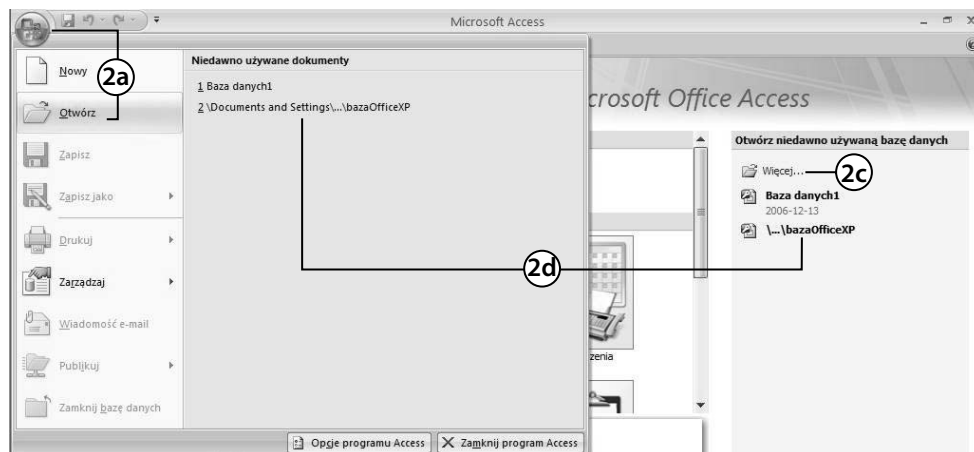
Microsoft Access

Nowy
2a
Otwórz
Zapisz
Zapisz jako
Drukuj
Zarządzaj
Wiadomość e-mail
Publikuj
Zamknij bazę danych

Niedawno używane dokumenty
1 Baza danych1
2 \Documents and Settings\...\bazaOfficeXP

crosoft Office Access

Otwórz niedawno używaną bazę danych
Więcej...
2c
Baza danych1
2006-12-13
\...\bazaOfficeXP

2d

zenia

Opcje programu Access
Zamknij program Access